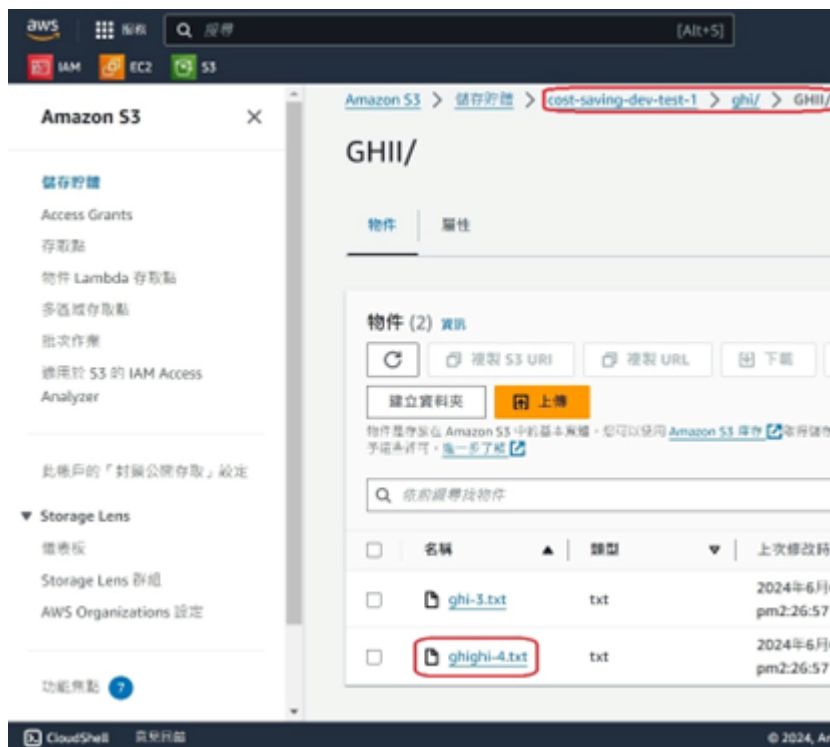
aws 服務 搜尋 [Alt+S]

IAM EC2 S3

Amazon S3

儲存貯體
Access Grants
存取點
物件 Lambda 存取點
多區域存取點
批次作業
適用於 S3 的 IAM Access Analyzer

此帳戶的「封鎖公開存取」設定

▼ Storage Lens
儀表板
Storage Lens 群組
AWS Organizations 設定

功能焦點 7

Amazon S3 > 儲存貯體 > cost-saving-dev-test-1 > ghi/ > GHII/

GHII/

物件 屬性

物件 (2) 資訊

複製 S3 URI 複製 URL 下載

建立資料夾 上傳

物件是存放在 Amazon S3 中的基本實體。您可以使用 Amazon S3 庫存 取得儲存 予這些許可。進一步了解

依前綴尋找物件

| | 名稱 | 類型 | 上次修改時 |
|---|---|---|---|
| | ghi-3.txt | txt | 2024年6月 pm2:26:57 |
| | ghighi-4.txt | txt | 2024年6月 pm2:26:57 |

CloudShell 意見回饋 © 2024, A